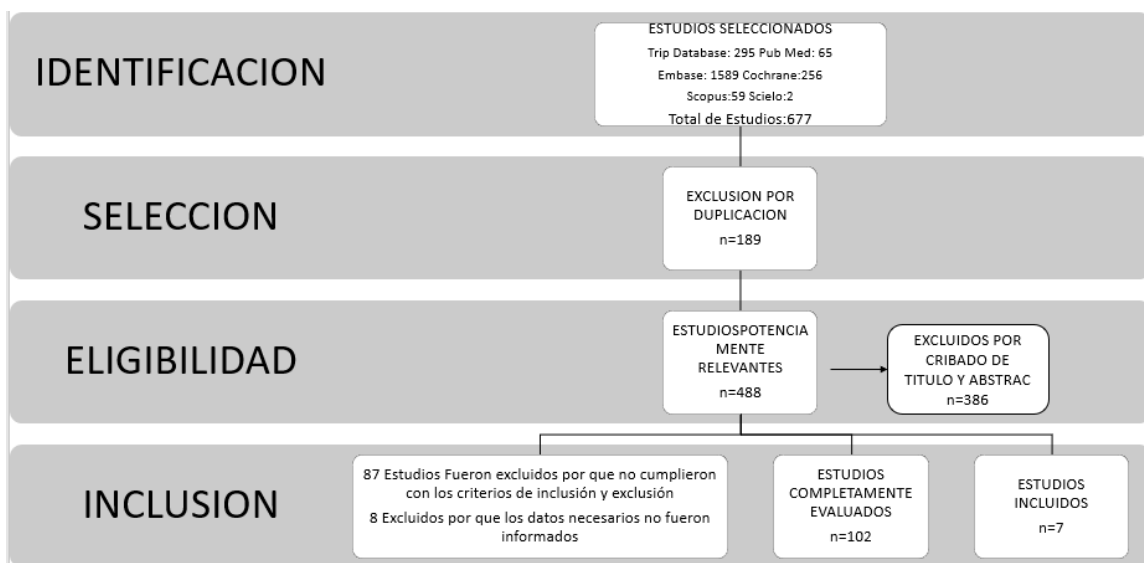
IDENTIFICACION

ESTUDIOS SELECCIONADOS
Trip Database: 295 Pub Med: 65
Embase: 1589 Cochrane:256
Scopus:59 Scielo:2
Total de Estudios:677

SELECCION

EXCLUSION POR DUPLICACION
n=189

ELIGIBILIDAD

ESTUDIOSPOTENCIAMENTE RELEVANTES
n=488

EXCLUIDOS POR CRIBADO DE TITULO Y ABSTRAC
n=386

INCLUSION

87 Estudios Fueron excluidos por que no cumplieron con los criterios de inclusión y exclusión
8 Excluidos por que los datos necesarios no fueron informados

ESTUDIOS COMPLETAMENTE EVALUADOS
n=102

ESTUDIOS INCLUIDOS
n=7